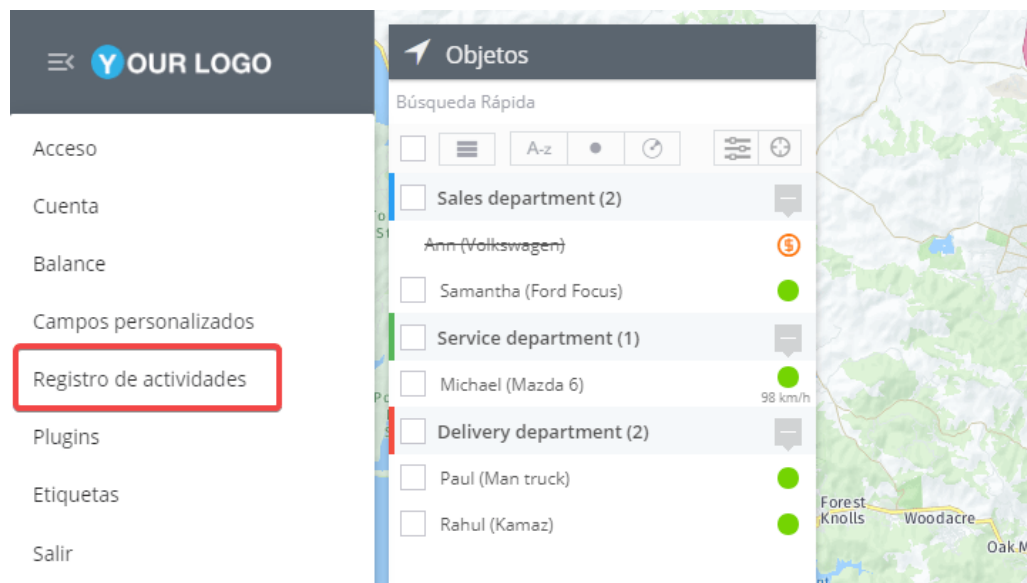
Y OUR LOGO

Acceso
Cuenta
Balance
Campos personalizados
Registro de actividades
Plugins
Etiquetas
Salir

Objetos
Búsqueda Rápida
A-z
Sales department (2)
~~Ann (Volkswagen)~~
Samantha (Ford Focus)
Service department (1)
Michael (Mazda 6)
98 km/h
Delivery department (2)
Paul (Man truck)
Rahul (Kamaz)

Forest Knolls
Woodacre
Oak M